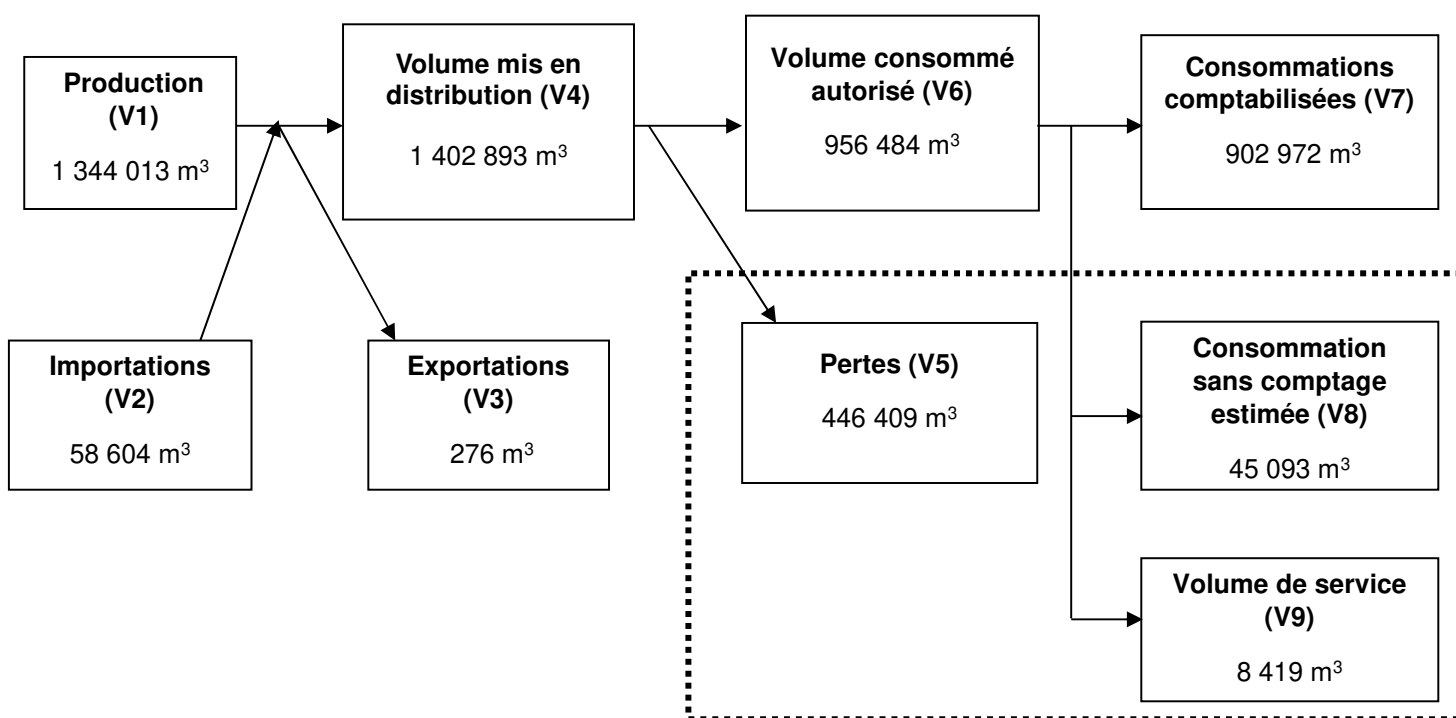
**Production (V1)**
1 344 013 m$^3$

**Volume mis en distribution (V4)**
1 402 893 m$^3$

**Volume consommé autorisé (V6)**
956 484 m$^3$

**Consommations comptabilisées (V7)**
902 972 m$^3$

**Importations (V2)**
58 604 m$^3$

**Exportations (V3)**
276 m$^3$

**Pertes (V5)**
446 409 m$^3$

**Consommation sans comptage estimée (V8)**
45 093 m$^3$

**Volume de service (V9)**
8 419 m$^3$